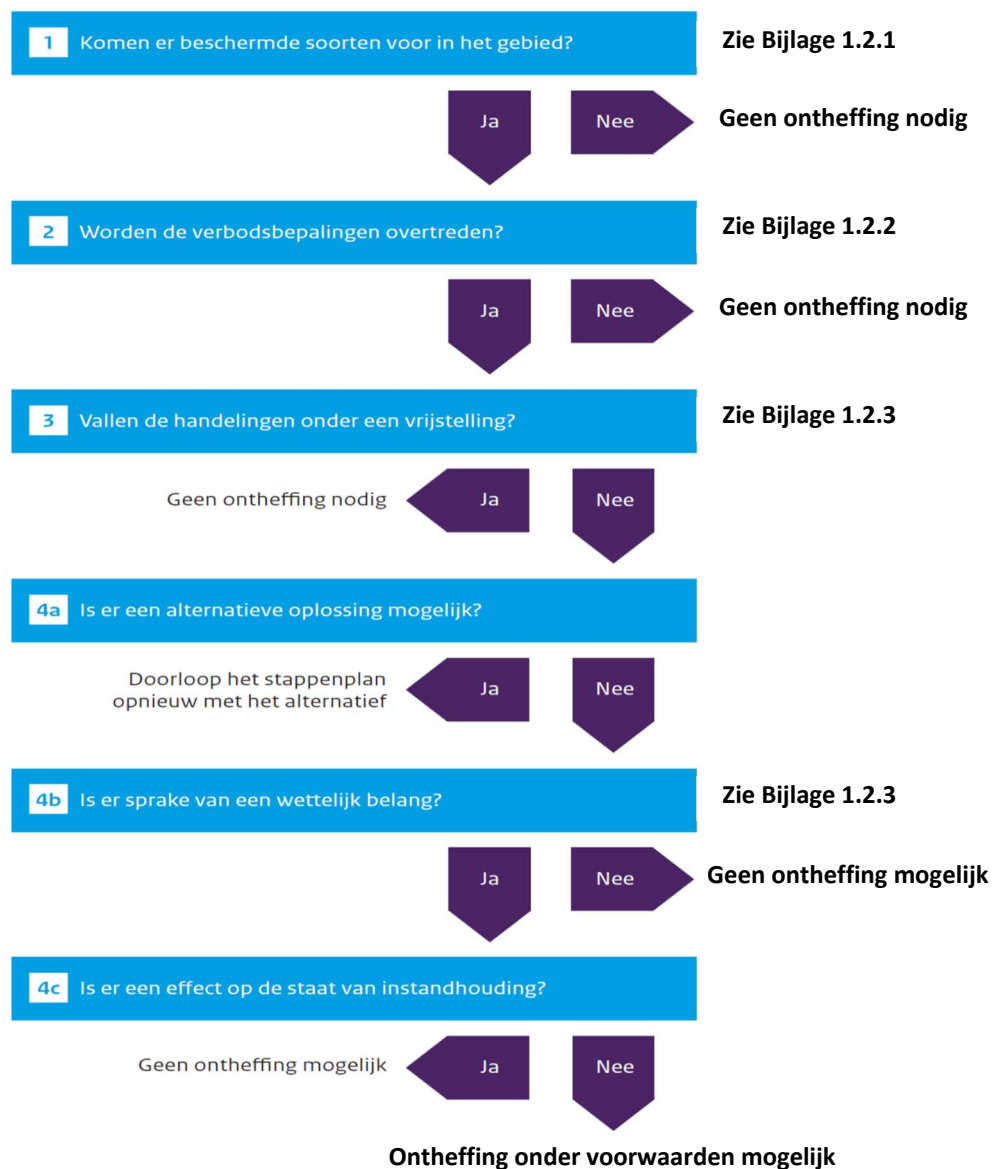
1 Komen er beschermde soorten voor in het gebied?

Zie Bijlage 1.2.1

Ja

Nee

Geen ontheffing nodig

2 Worden de verbodsbepalingen overtreden?

Zie Bijlage 1.2.2

Ja

Nee

Geen ontheffing nodig

3 Vallen de handelingen onder een vrijstelling?

Zie Bijlage 1.2.3

Geen ontheffing nodig

Ja

Nee

4a Is er een alternatieve oplossing mogelijk?

Doorloop het stappenplan opnieuw met het alternatief

Ja

Nee

4b Is er sprake van een wettelijk belang?

Zie Bijlage 1.2.3

Ja

Nee

Geen ontheffing mogelijk

4c Is er een effect op de staat van instandhouding?

Geen ontheffing mogelijk

Ja

Nee

Ontheffing onder voorwaarden mogelijk